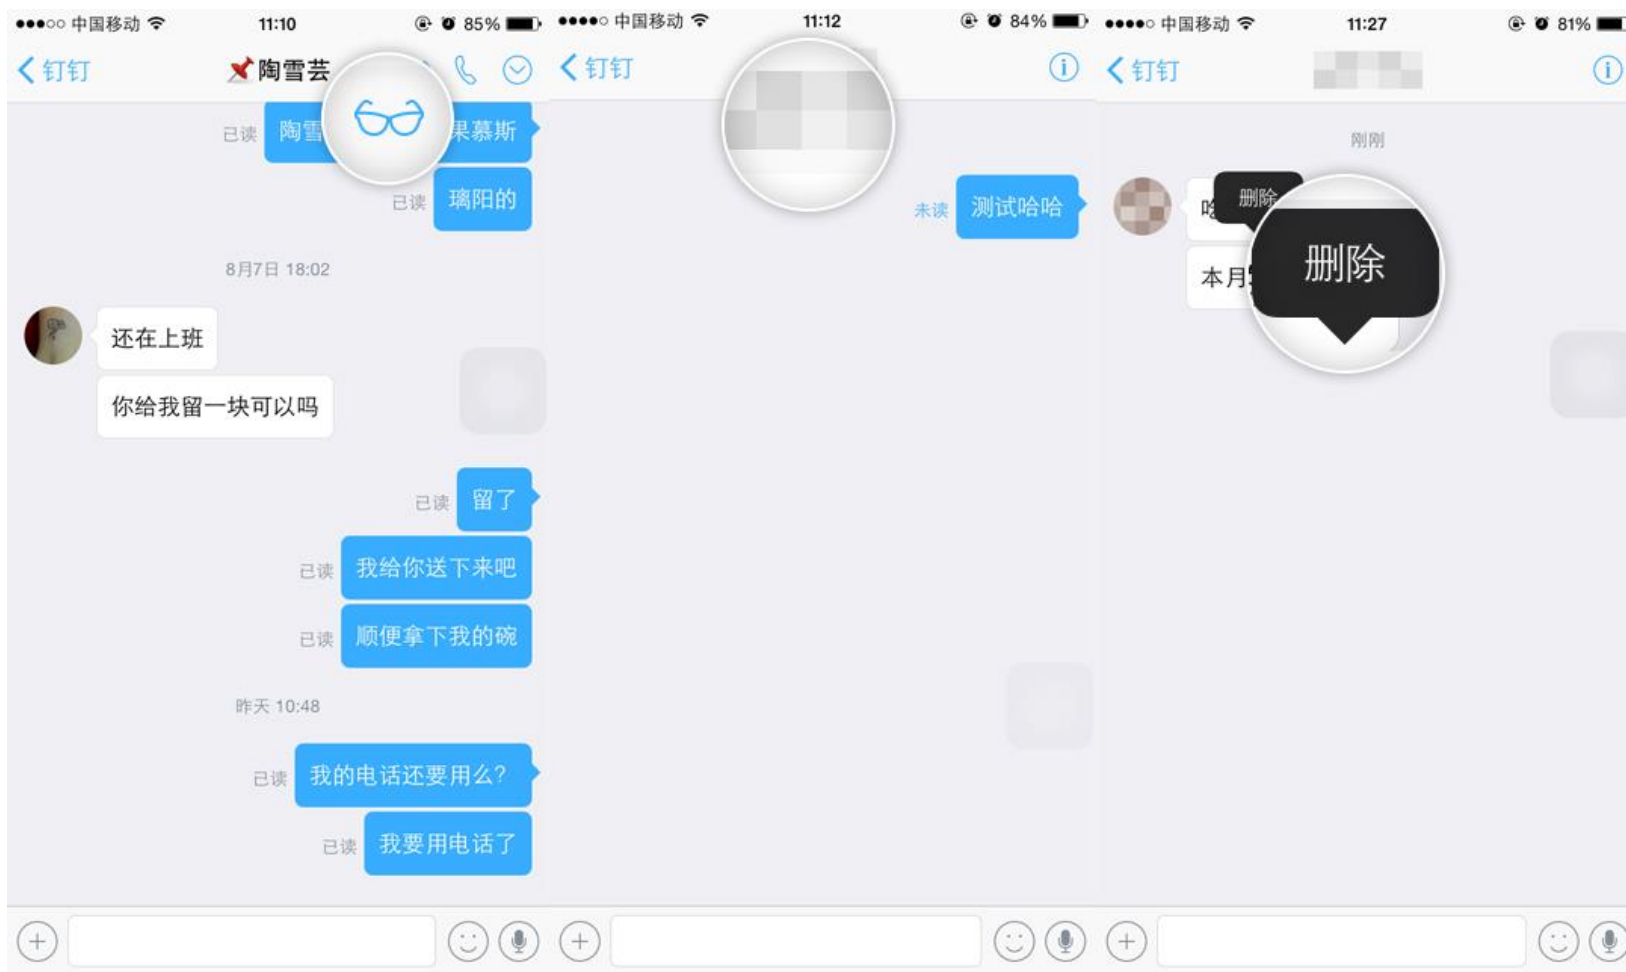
●●●○○ 中国移动 11:10 85%

钉钉 陶雪芸

已读 陶雪 果慕斯

已读 璐阳的

8月7日 18:02

还在上班

你给我留一块可以吗

已读 留了

已读 我给你送下来吧

已读 顺便拿下我的碗

昨天 10:48

已读 我的电话还要用么?

已读 我要用电话了

●●●●○ 中国移动 11:12 84%

钉钉

未读 测试哈哈

●●●●○ 中国移动 11:27 81%

钉钉

刚刚

删除

删除

本月